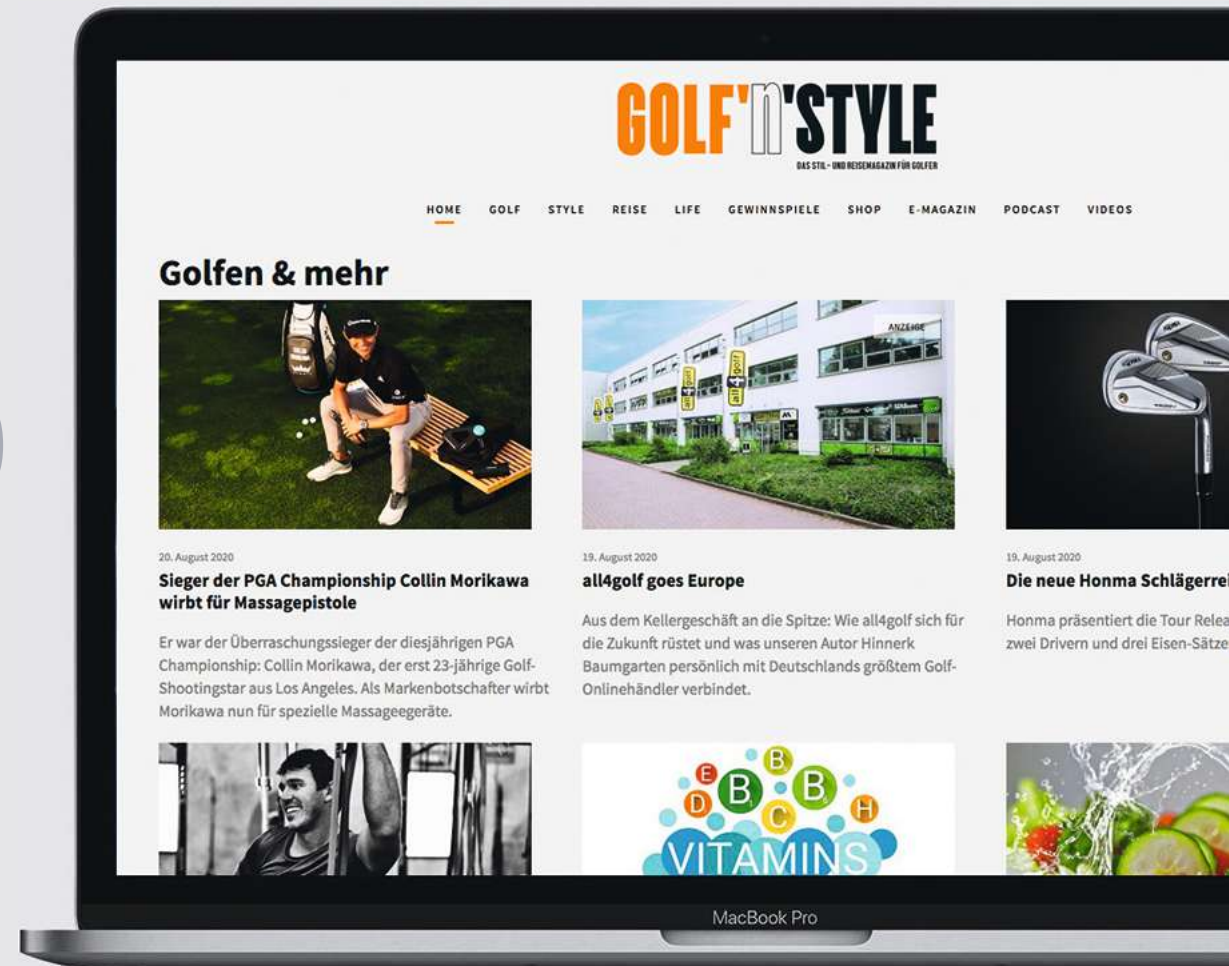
GOLF'n'STYLE
DAS STIL- UND REISEMAGAZIN FÜR GOLFER

HOME GOLF STYLE REISE LIFE GEWINNSPIELE SHOP E-MAGAZIN PODCAST VIDEOS

Golfen & mehr

ANZEIGE

20. August 2020
Sieger der PGA Championship Collin Morikawa wirbt für Massagepistole

Er war der Überraschungssieger der diesjährigen PGA Championship: Collin Morikawa, der erst 23-jährige Golf-Shootingstar aus Los Angeles. Als Markenbotschafter wirbt Morikawa nun für spezielle Massageegeräte.

19. August 2020
all4golf goes Europe

Aus dem Kellergeschäft an die Spitze: Wie all4golf sich für die Zukunft rüstet und was unseren Autor Hinnerk Baumgarten persönlich mit Deutschlands größtem Golf-Onlinehändler verbindet.

19. August 2020
Die neue Honma Schlägerrei

Honma präsentiert die Tour Relea zwei Drivern und drei Eisen-Sätze

E B D B C B H
VITAMINS

MacBook Pro